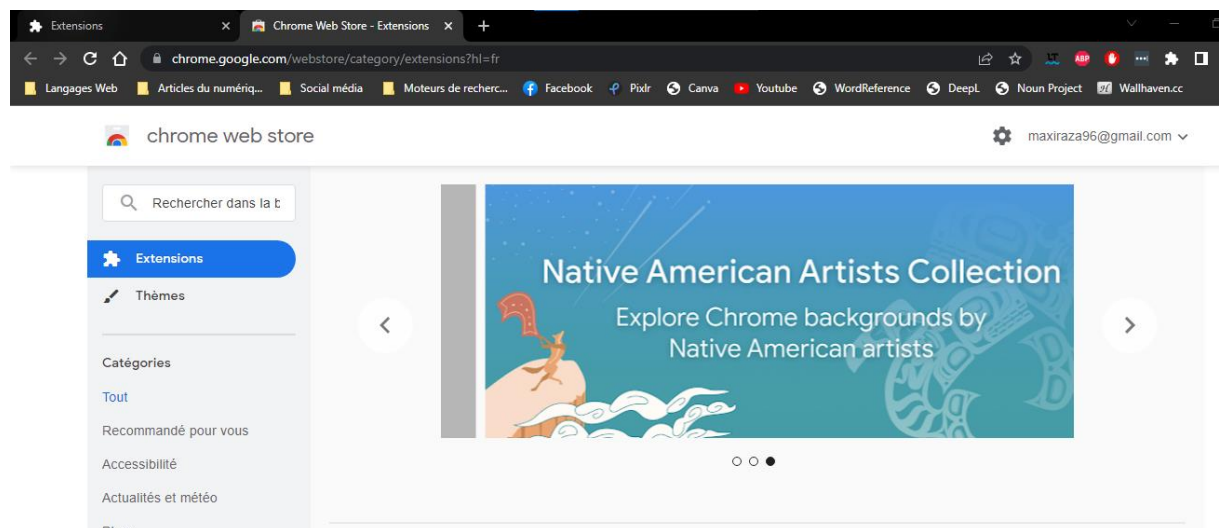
Extensions
Chrome Web Store - Extensions
+
chrome.google.com/webstore/category/extensions?hl=fr
ABP
Langages Web
Articles du numériq...
Social média
Moteurs de recherc...
Facebook
Pixlr
Canva
Youtube
WordReference
DeepL
Noun Project
Wallhaven.cc

chrome web store
maxiraza96@gmail.com

Rechercher dans la b

Extensions
Thèmes

Catégories
Tout
Recommandé pour vous
Accessibilité
Actualités et météo

Native American Artists Collection
Explore Chrome backgrounds by Native American artists